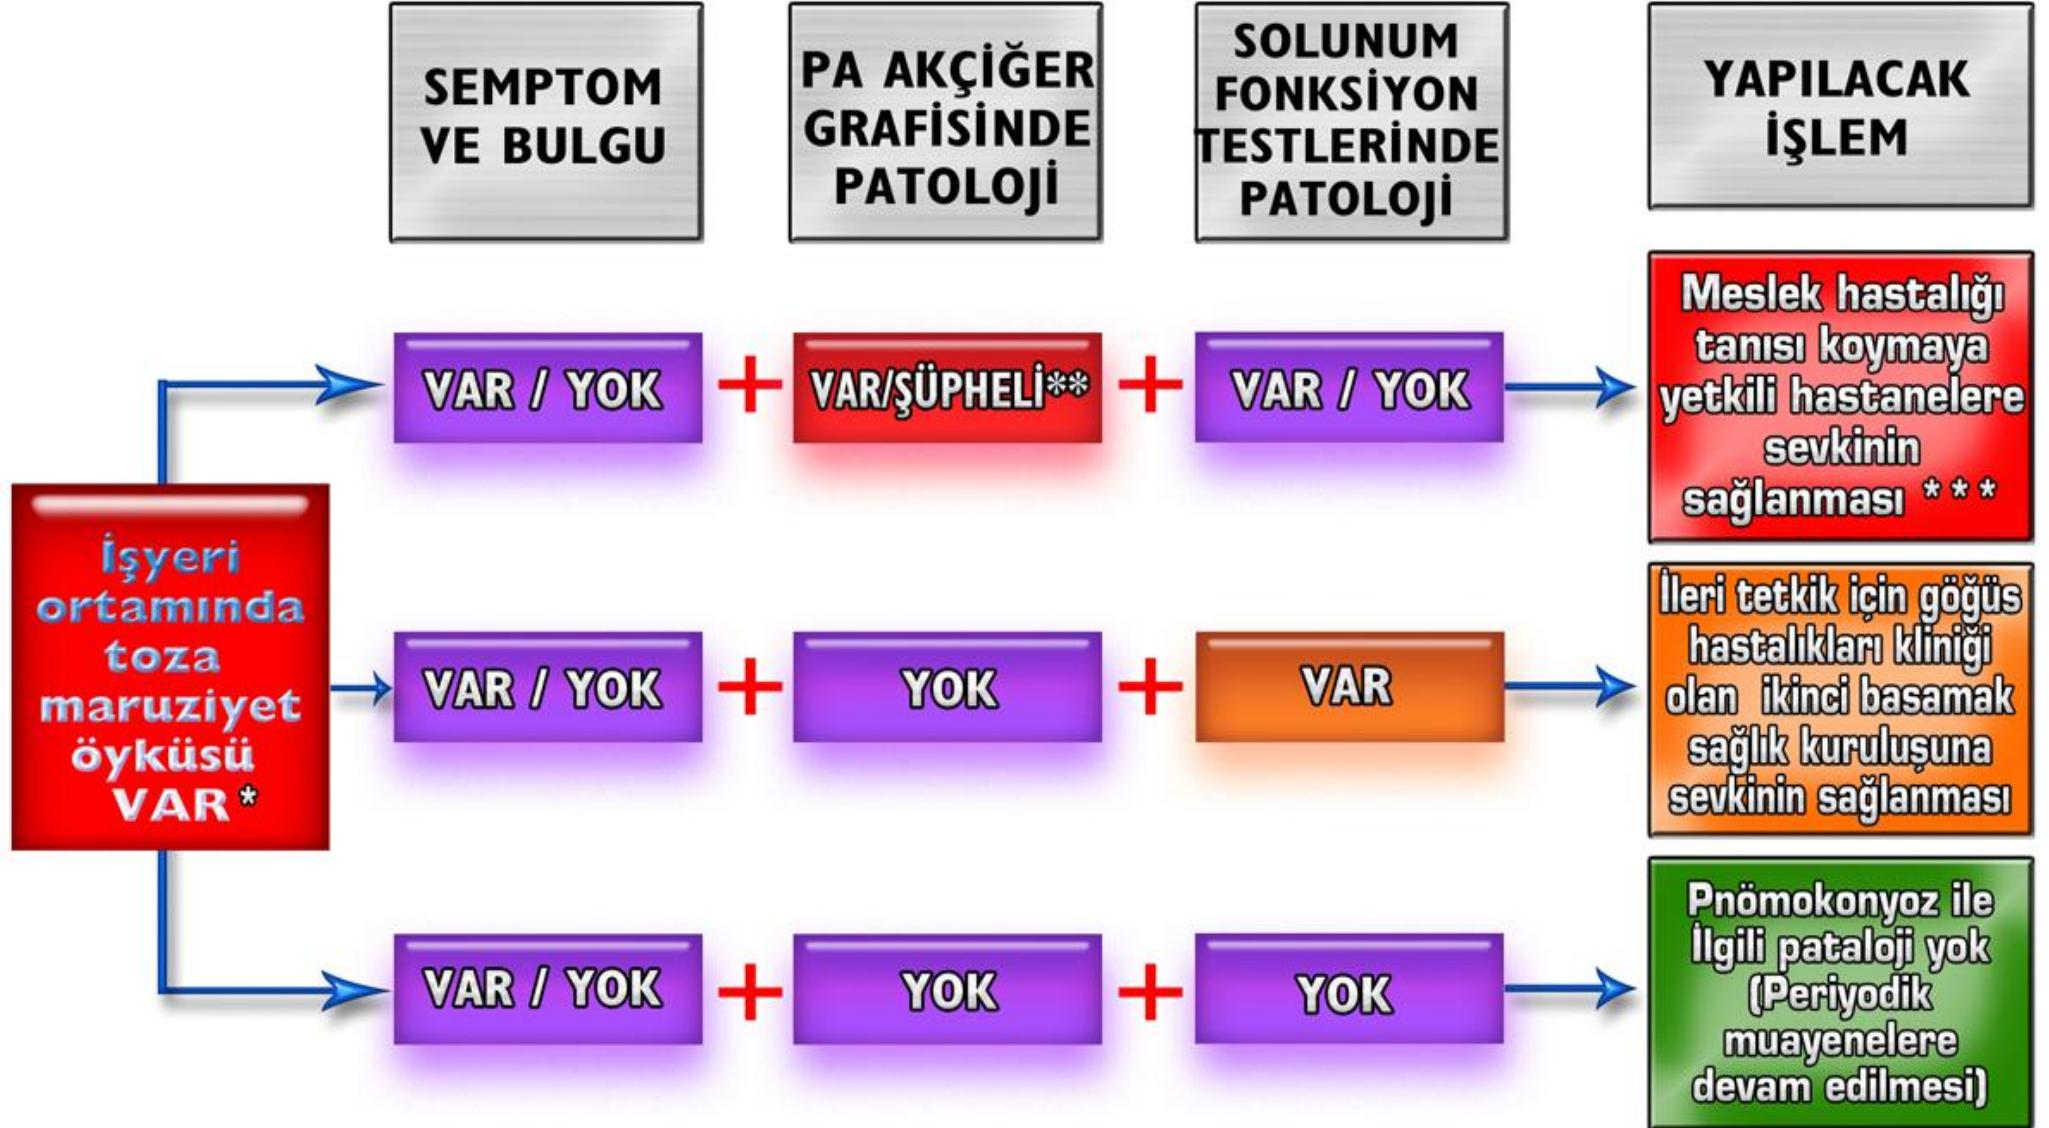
SEMPTOM VE BULGU

PA AKÇİĞER GRAFİSİNDE PATOLOJİ

SOLUNUM FONKSİYON TESTLERİNDE PATOLOJİ

YAPILACAK İŞLEM

İşyeri ortamında toza maruziyet öyküsü VAR*

VAR / YOK + VAR/ŞÜPHELİ** + VAR / YOK

Meslek hastalığı tanısı koymaya yetkili hastanelere sevkinin sağlanması ***

VAR / YOK + YOK + VAR

İleri tetkik için göğüs hastalıkları kliniği olan ikinci basamak sağlık kuruluşuna sevkinin sağlanması

VAR / YOK + YOK + YOK

Pnömokonyoz ile İlgili pataloji yok (Periyodik muayenelere devam edilmesi)